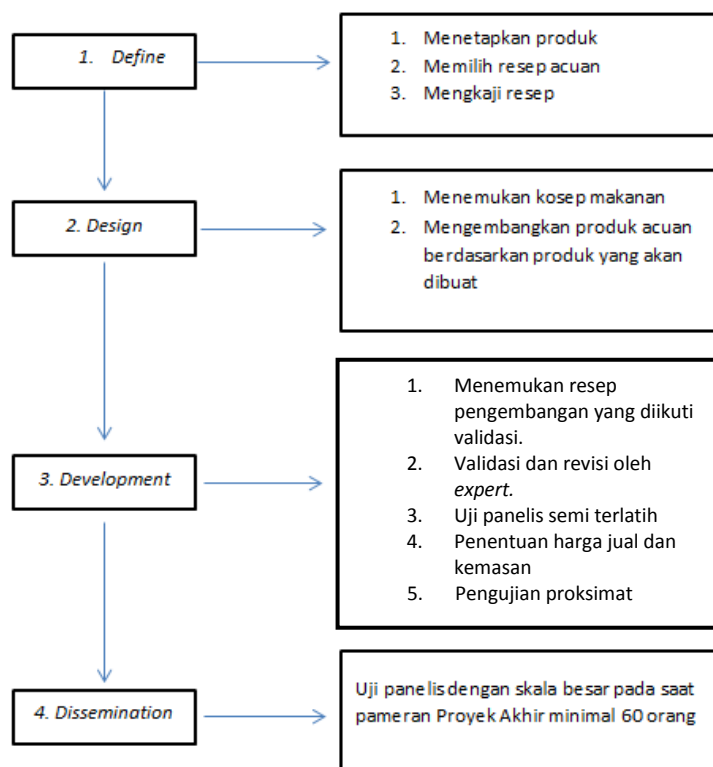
1. Define

1. Menetapkan produk
2. Memilih resep acuan
3. Mengkaji resep

2. Design

1. Menemukan kosep makanan
2. Mengembangkan produk acuan berdasarkan produk yang akan dibuat

3. Development

1. Menemukan resep pengembangan yang diikuti validasi.
2. Validasi dan revisi oleh *expert.*
3. Uji panelis semi terlatih
4. Penentuan harga jual dan kemasan
5. Pengujian proksimat

4. Dissemination

Uji panelis dengan skala besar pada saat pameran Proyek Akhir minimal 60 orang